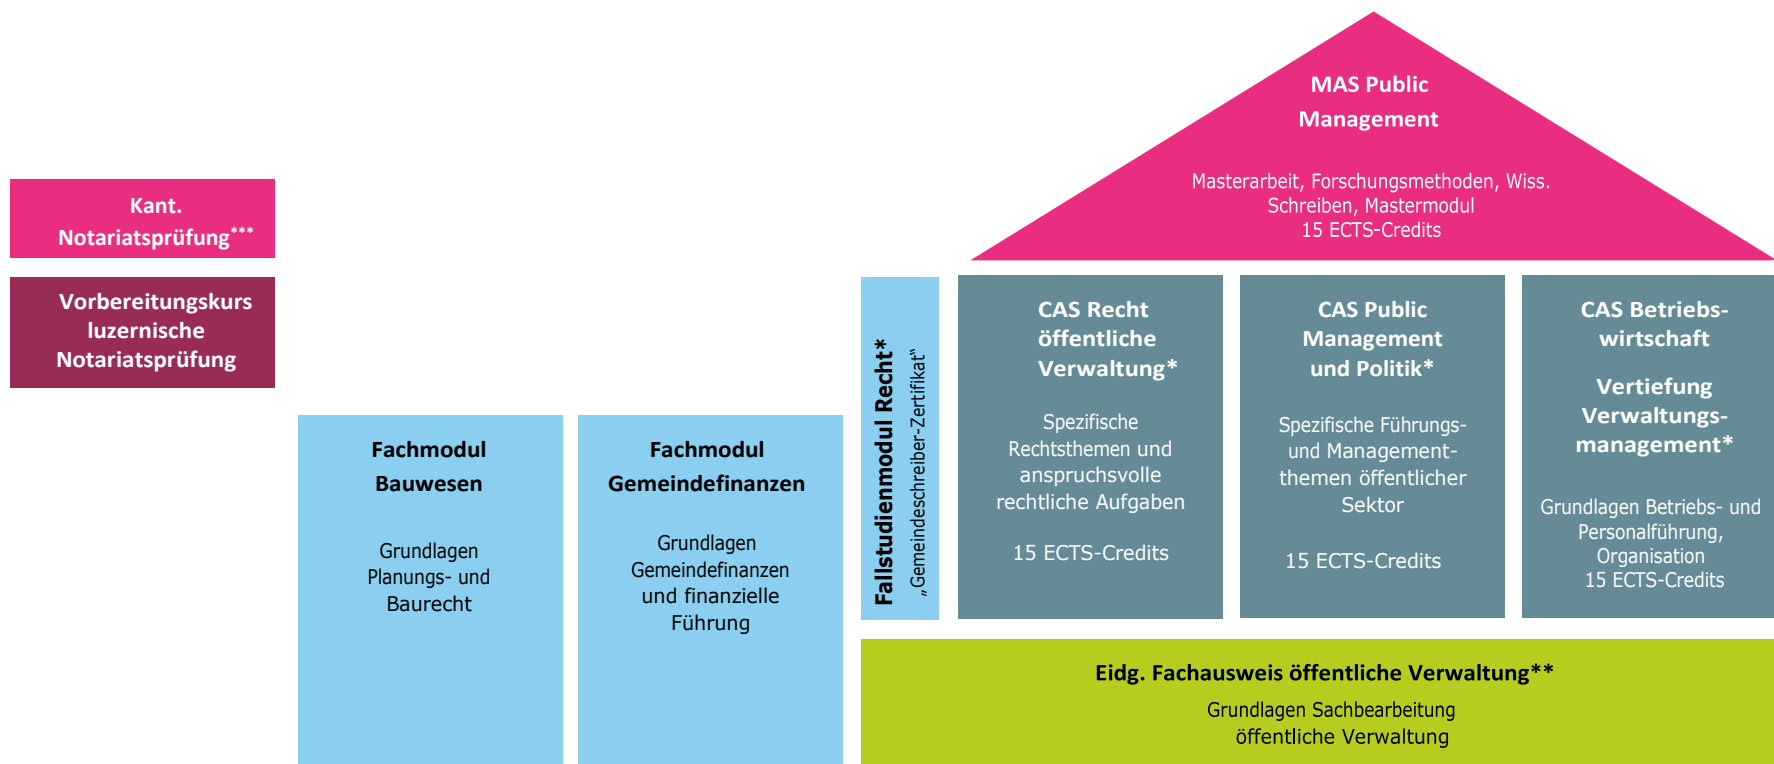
MAS Public Management

Masterarbeit, Forschungsmethoden, Wiss. Schreiben, Mastermodul
15 ECTS-Credits

Kant. Notariatsprüfung***

Vorbereitungskurs luzernische Notariatsprüfung

Fachmodul Bauwesen

Grundlagen Planungs- und Baurecht

Fachmodul Gemeindefinanzen

Grundlagen Gemeindefinanzen und finanzielle Führung

Fallstudienmodul Recht*
„Gemeindeschreiber-Zertifikat“

CAS Recht öffentliche Verwaltung*

Spezifische Rechtsthemen und anspruchsvolle rechtliche Aufgaben

15 ECTS-Credits

CAS Public Management und Politik*

Spezifische Führungs- und Management-themen öffentlicher Sektor

15 ECTS-Credits

CAS Betriebs-wirtschaft

Vertiefung Verwaltungs-management*

Grundlagen Betriebs- und Personalführung, Organisation
15 ECTS-Credits

Eidg. Fachausweis öffentliche Verwaltung**

Grundlagen Sachbearbeitung öffentliche Verwaltung